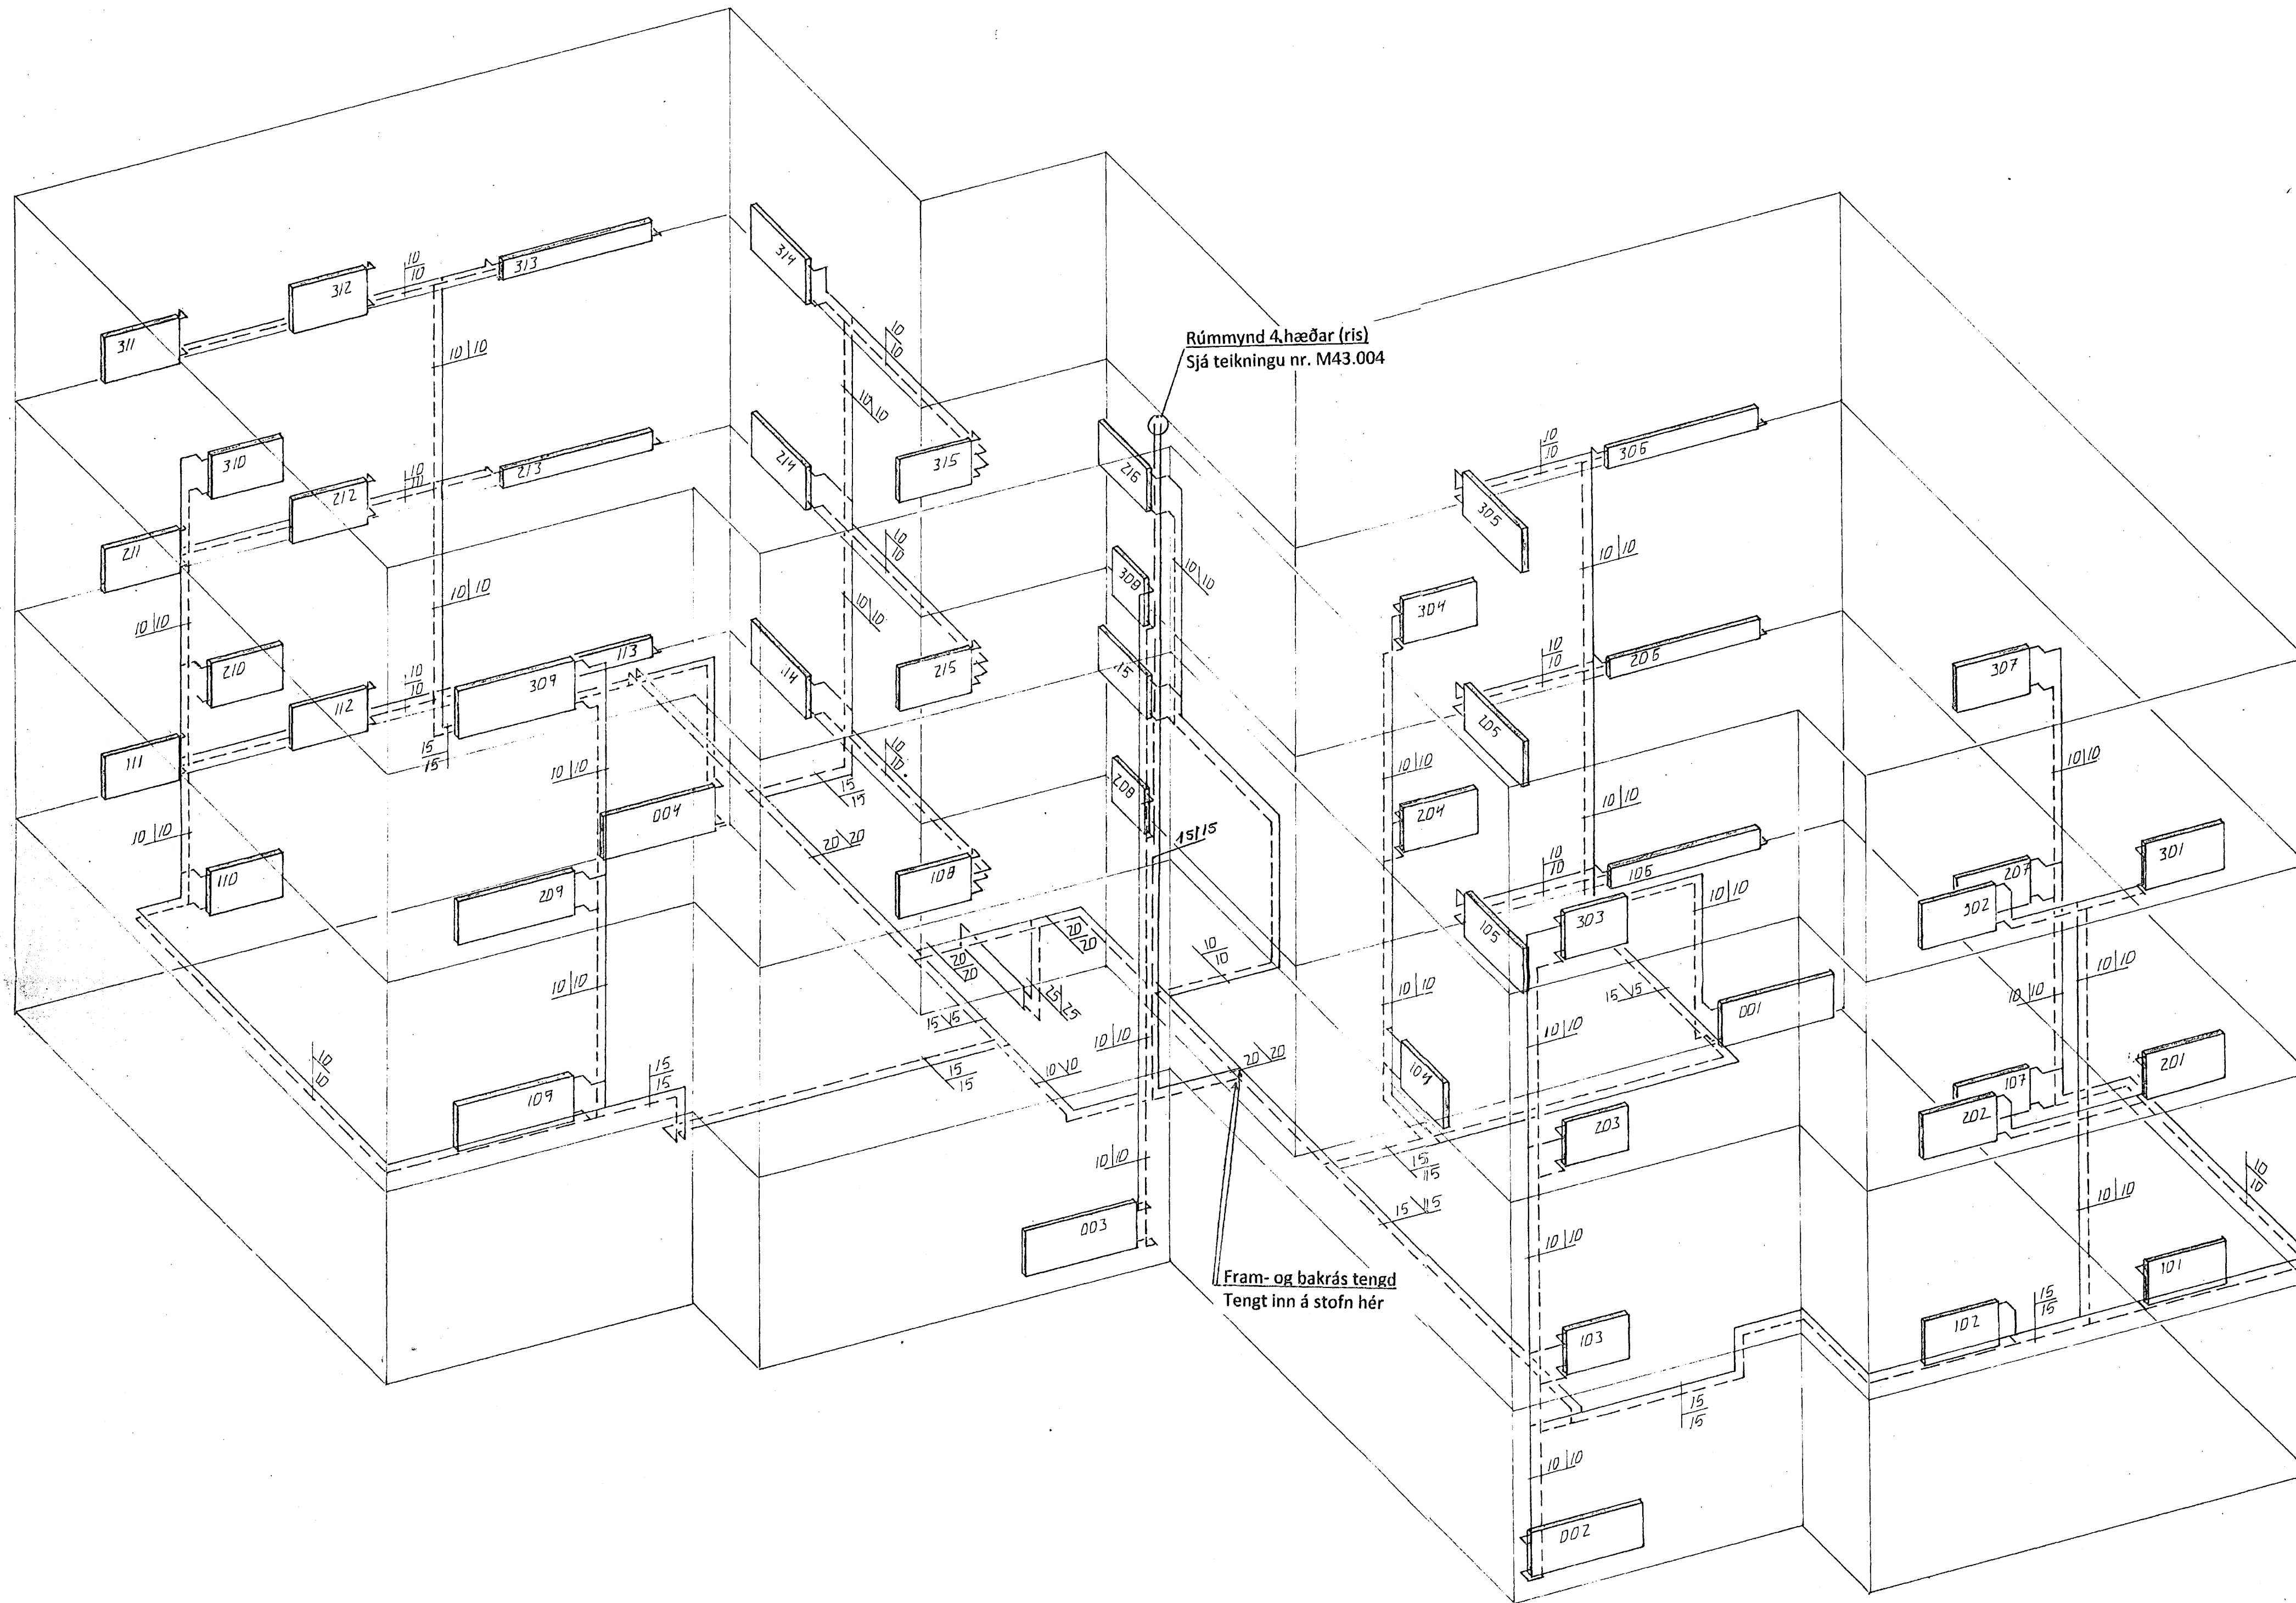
311
312
$\frac{10}{10}$
313
314
10|10
$\frac{10}{10}$
10|10
Rúmmynd 4.hæðar (ris)
Sjá teikningu nr. M43.004
310
$\frac{10}{10}$
213
212
214
315
216
306
$\frac{10}{10}$
211
10|10
10|10
$\frac{10}{10}$
305
10|10
10|10
10|10
308
10|10
304
210
$\frac{10}{10}$
309
113
215
115
$\frac{10}{10}$
206
112
114
205
307
111
$\frac{15}{15}$
10|10
$\frac{10}{10}$
$\frac{15}{15}$
10|10
10|10
10|10
004
208
10|10
204
10|10
20|20
15|15
$\frac{10}{10}$
106
10|10
110
209
108
207
301
105
303
302
$\frac{20}{20}$
$\frac{20}{20}$
$\frac{10}{10}$
10|10
10|10
10|10
15|15
25|25
15|15
001
10|10
10|10
10|10
$\frac{10}{10}$
$\frac{15}{15}$
20|20
104
107
201
109
10|10
202
203
$\frac{15}{15}$
10|10
$\frac{15}{15}$
10|10
$\frac{10}{10}$
15|15
003
10|10
Fram- og bakrás tengd
Tengt inn á stofn hér
101
$\frac{15}{15}$
103
102
$\frac{15}{15}$
10|10
002